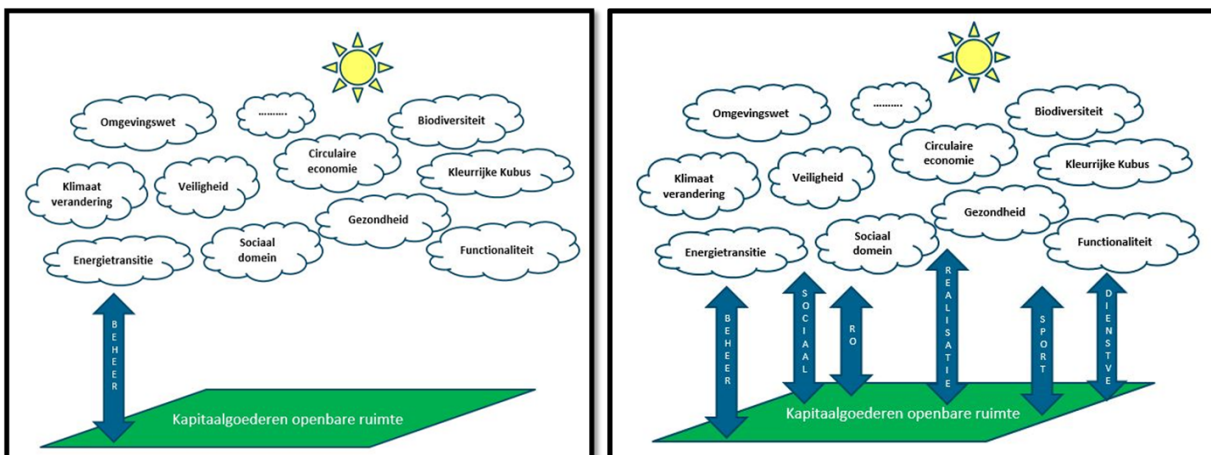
Omgevingswet

.........

Biodiversiteit

Circulaire economie

Klimaat verandering

Veiligheid

Kleurrijke Kubus

Gezondheid

Energietransitie

Sociaal domein

Functionaliteit

BEHEER

Kapitaalgoederen openbare ruimte

Omgevingswet

.........

Biodiversiteit

Circulaire economie

Klimaat verandering

Veiligheid

Kleurrijke Kubus

Gezondheid

Energietransitie

Sociaal domein

Functionaliteit

BEHEER

SOCIAAL

RO

REALISATIE

SPORT

DIENSTVE

Kapitaalgoederen openbare ruimte